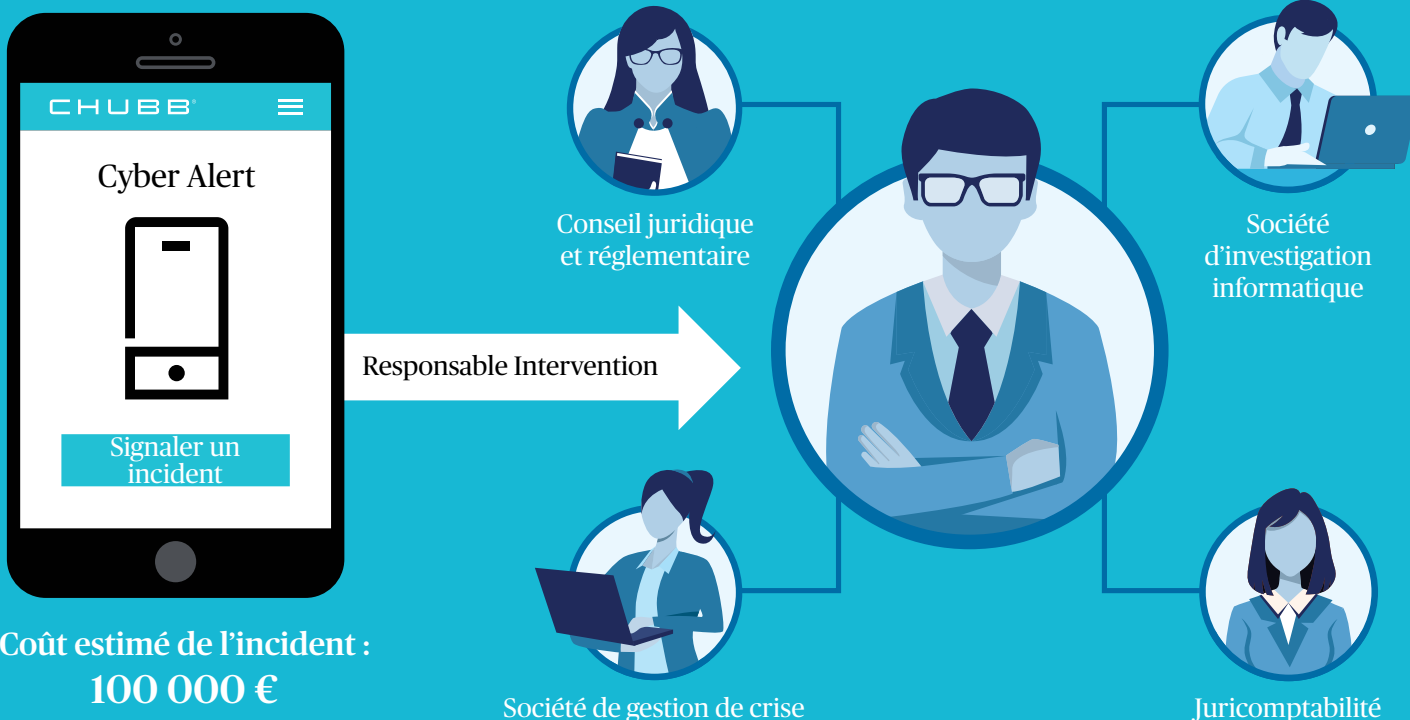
CHUBB®

Cyber Alert

Signaler un incident

Coût estimé de l'incident : 100 000 €

Responsable Intervention

Conseil juridique et réglementaire

Société d'investigation informatique

Société de gestion de crise

Juricomptabilité